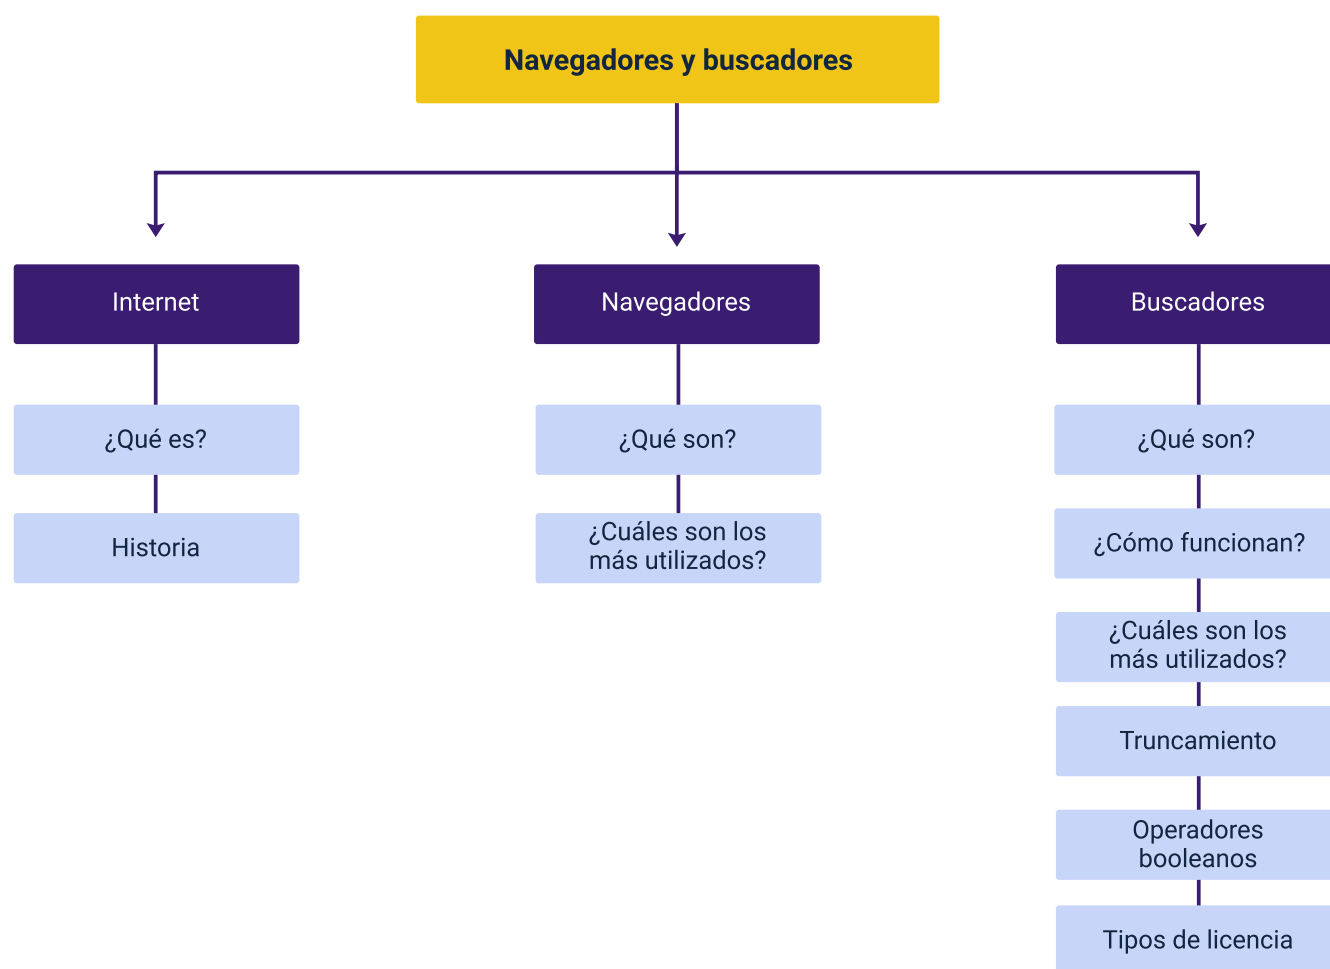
Navegadores y buscadores

Internet

¿Qué es?

Historia

Navegadores

¿Qué son?

¿Cuáles son los más utilizados?

Buscadores

¿Qué son?

¿Cómo funcionan?

¿Cuáles son los más utilizados?

Truncamiento

Operadores booleanos

Tipos de licencia